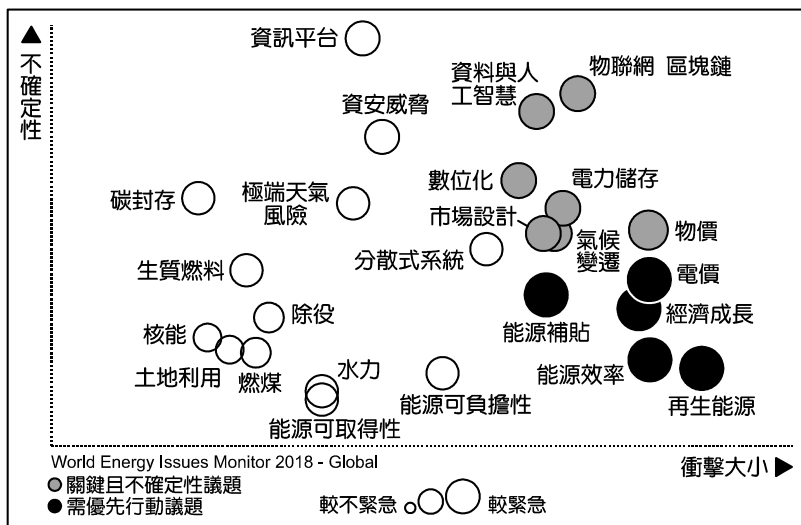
▲
不確定性

資訊平台

物聯網 區塊鏈

資料與人工智慧

資安威脅

數位化

電力儲存

碳封存

極端天氣風險

市場設計

氣候變遷

物價

分散式系統

電價

生質燃料

能源補貼

經濟成長

除役

核能

水力

能源效率

土地利用

燃煤

再生能源

能源可負擔性

能源可取得性

World Energy Issues Monitor 2018 - Global

衝擊大小 ▶

● 關鍵且不確定性議題
● 需優先行動議題

較不緊急

較緊急